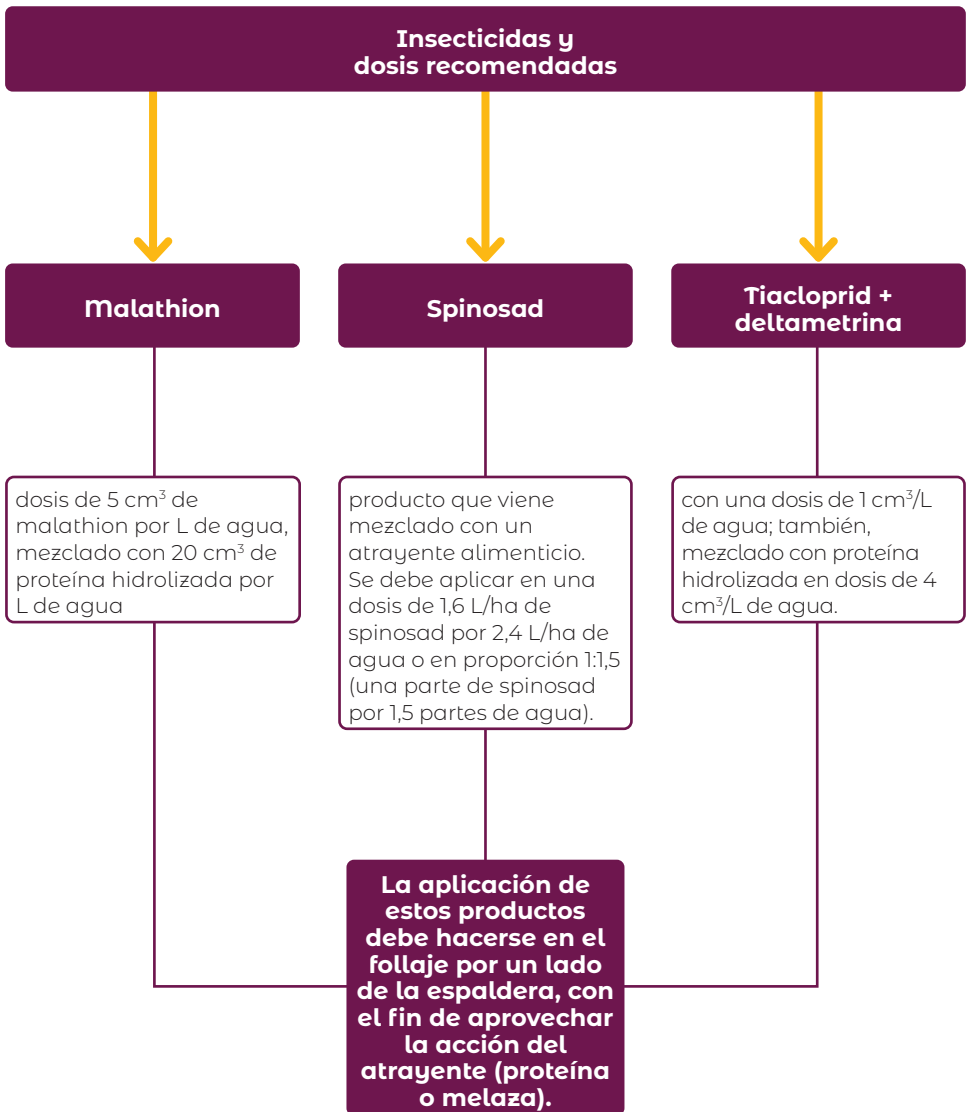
Insecticidas y dosis recomendadas

Malathion

Spinosad

Tiacloprid + deltametrina

dosis de 5 $cm^3$ de malathion por L de agua, mezclado con 20 $cm^3$ de proteína hidrolizada por L de agua

producto que viene mezclado con un atrayente alimenticio. Se debe aplicar en una dosis de 1,6 L/ha de spinosad por 2,4 L/ha de agua o en proporción 1:1,5 (una parte de spinosad por 1,5 partes de agua).

con una dosis de 1 $cm^3$/L de agua; también, mezclado con proteína hidrolizada en dosis de 4 $cm^3$/L de agua.

La aplicación de estos productos debe hacerse en el follaje por un lado de la espaldera, con el fin de aprovechar la acción del atrayente (proteína o melaza).